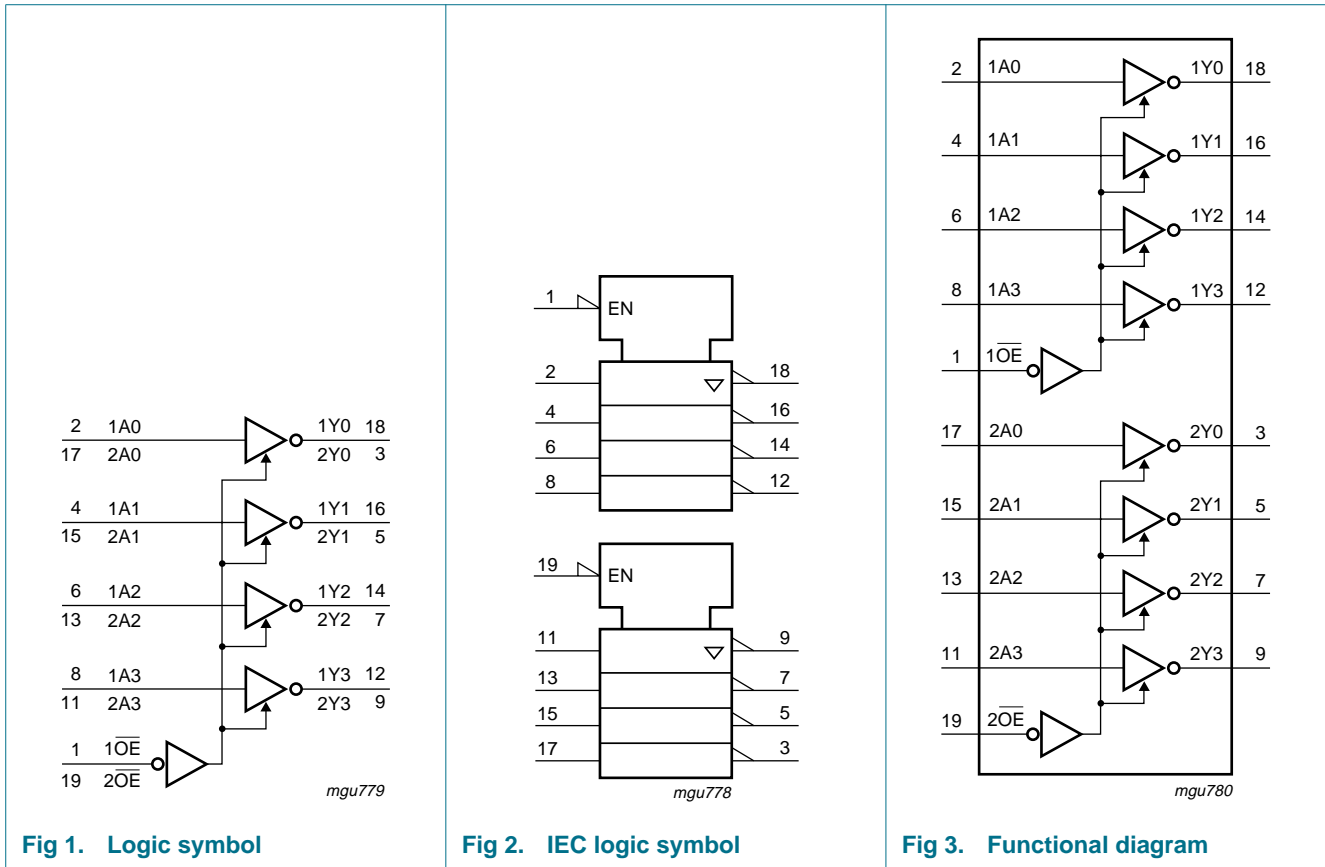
2 1A0 1Y0 18
17 2A0 2Y0 3
4 1A1 1Y1 16
15 2A1 2Y1 5
6 1A2 1Y2 14
13 2A2 2Y2 7
8 1A3 1Y3 12
11 2A3 2Y3 9
1 $1\overline{OE}$
19 $2\overline{OE}$
mgu779

Fig 1. Logic symbol

1 EN
2 18
4 16
6 14
8 12
19 EN
11 9
13 7
15 5
17 3
mgu778

Fig 2. IEC logic symbol

2 1A0 1Y0 18
4 1A1 1Y1 16
6 1A2 1Y2 14
8 1A3 1Y3 12
1 $1\overline{OE}$
17 2A0 2Y0 3
15 2A1 2Y1 5
13 2A2 2Y2 7
11 2A3 2Y3 9
19 $2\overline{OE}$
mgu780

Fig 3. Functional diagram